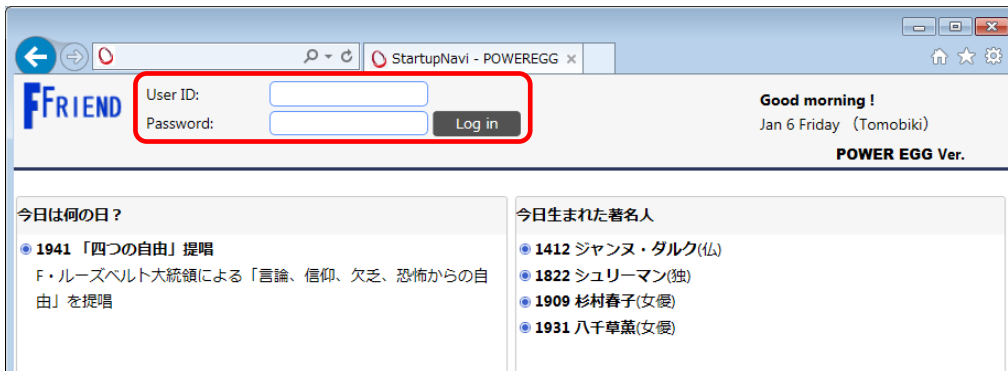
StartupNavi - POWEREGG ×

FRIEND

User ID:
Password:
Log in

Good morning !
Jan 6 Friday （Tomobiki）

POWER EGG Ver.

今日は何の日？

1941 「四つの自由」提唱
F・ルーズベルト大統領による「言論、信仰、欠乏、恐怖からの自由」を提唱

今日生まれた著名人

1412 ジャンヌ・ダルク(仏)
1822 シュリーマン(独)
1909 杉村春子(女優)
1931 八千草薫(女優)